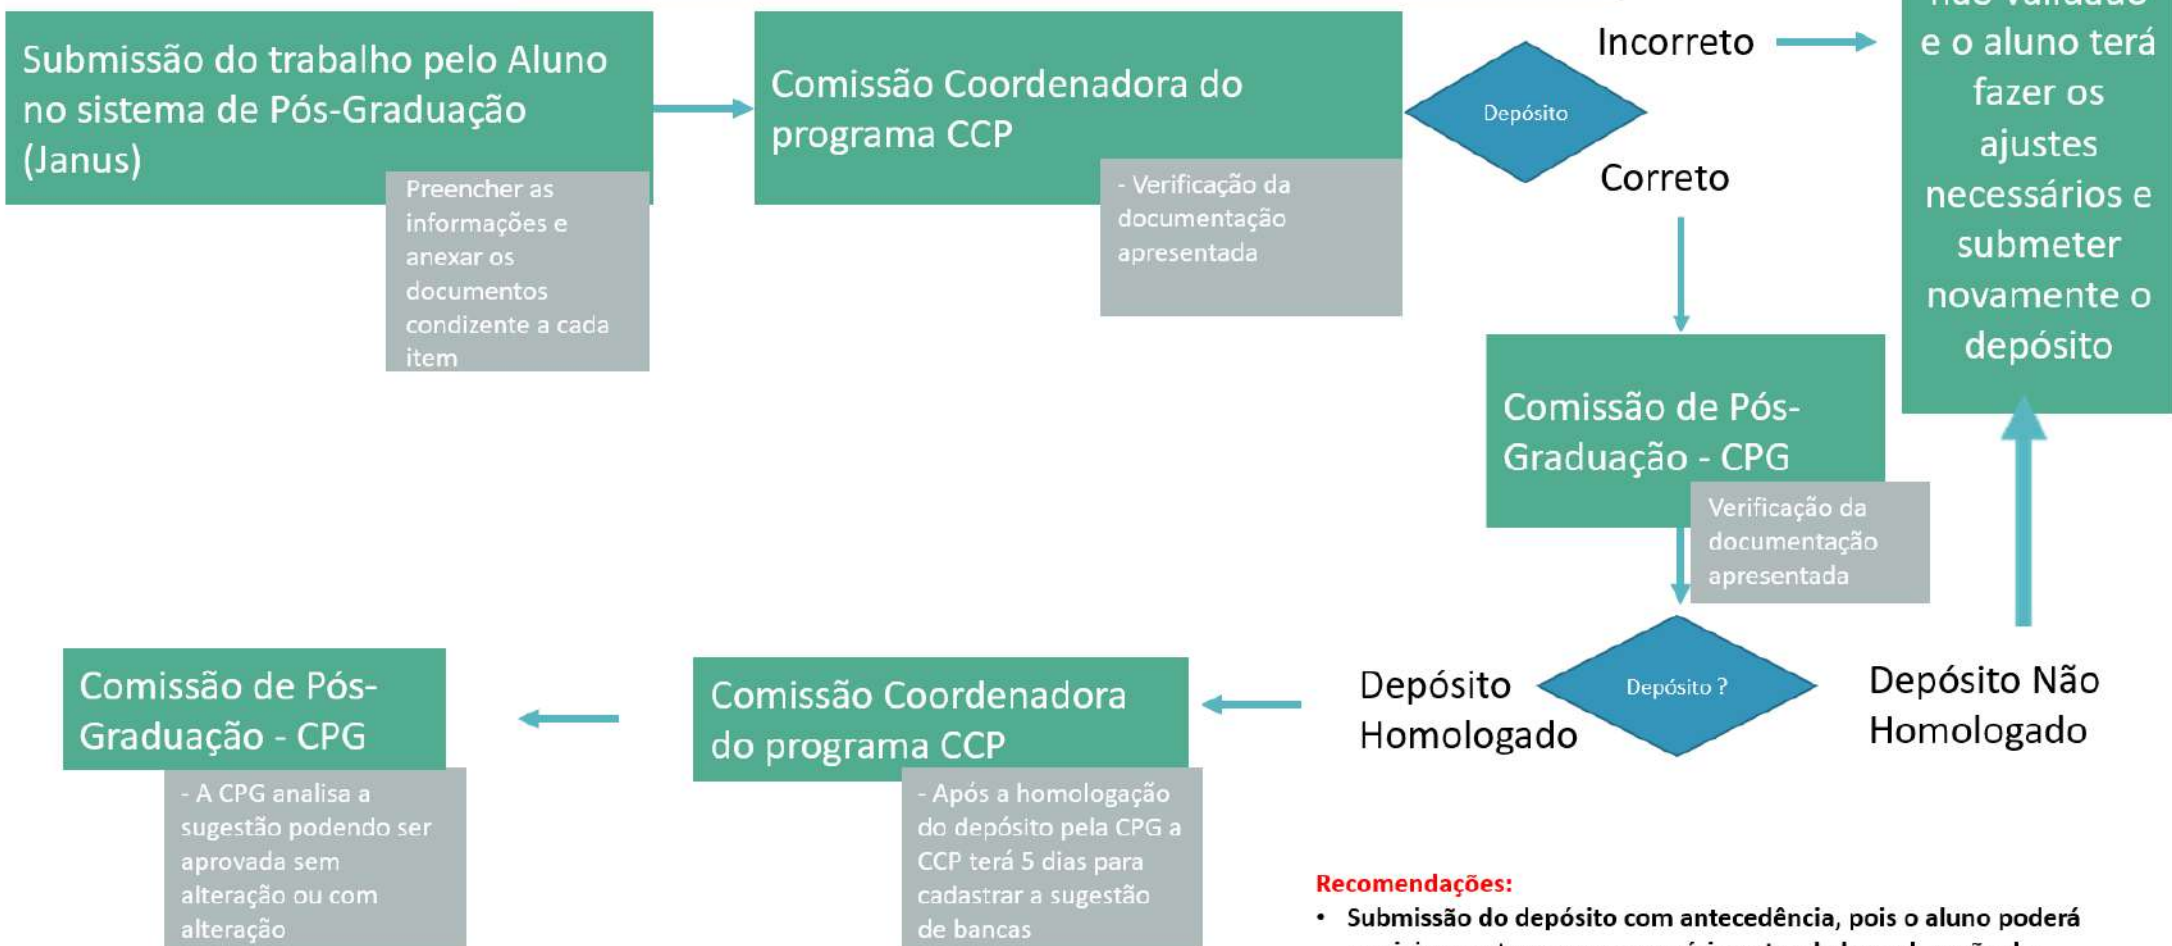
Submissão do trabalho pelo Aluno no sistema de Pós-Graduação (Janus)

Preencher as informações e anexar os documentos condizente a cada item

Comissão Coordenadora do programa CCP

- Verificação da documentação apresentada

Depósito

Incorreto

Correto

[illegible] e o aluno terá fazer os ajustes necessários e submeter novamente o depósito

Comissão de Pós-Graduação - CPG

Verificação da documentação apresentada

Depósito ?

Depósito Homologado

Depósito Não Homologado

Comissão Coordenadora do programa CCP

- Após a homologação do depósito pela CPG a CCP terá 5 dias para cadastrar a sugestão de bancas

Comissão de Pós-Graduação - CPG

- A CPG analisa a sugestão podendo ser aprovada sem alteração ou com alteração

Recomendações:
• Submissão do depósito com antecedência, pois o aluno poderá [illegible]